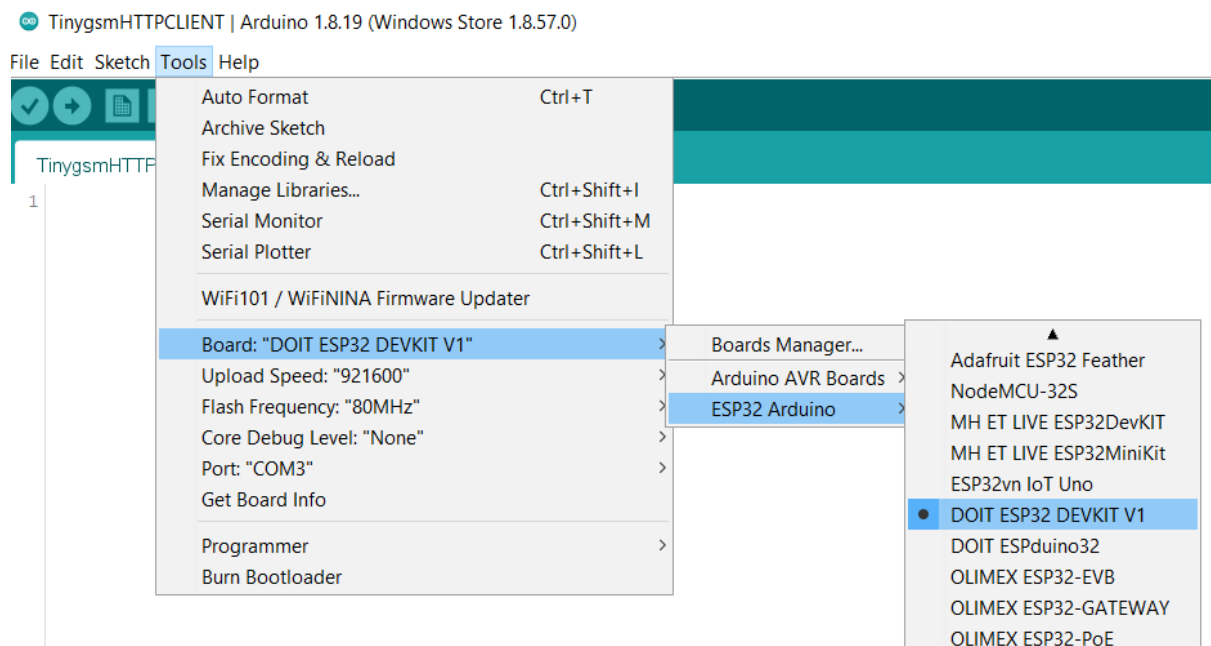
TinygsmHTTPCLIENT | Arduino 1.8.19 (Windows Store 1.8.57.0)

File Edit Sketch Tools Help

TinygsmHTTP

1

Auto Format Ctrl+T
Archive Sketch
Fix Encoding & Reload
Manage Libraries... Ctrl+Shift+I
Serial Monitor Ctrl+Shift+M
Serial Plotter Ctrl+Shift+L

WiFi101 / WiFiNINA Firmware Updater

Board: "DOIT ESP32 DEVKIT V1"
Upload Speed: "921600"
Flash Frequency: "80MHz"
Core Debug Level: "None"
Port: "COM3"
Get Board Info

Programmer
Burn Bootloader

Boards Manager...
Arduino AVR Boards
ESP32 Arduino

Adafruit ESP32 Feather
NodeMCU-32S
MH ET LIVE ESP32DevKIT
MH ET LIVE ESP32MiniKit
ESP32vn IoT Uno
DOIT ESP32 DEVKIT V1
DOIT ESPduino32
OLIMEX ESP32-EVB
OLIMEX ESP32-GATEWAY
OLIMEX ESP32-PoE